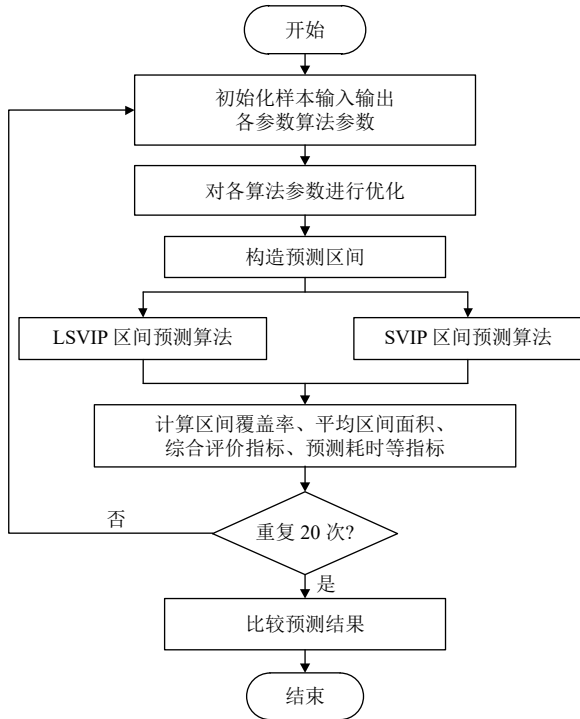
开始

初始化样本输入输出
各参数算法参数

对各算法参数进行优化

构造预测区间

LSVIP 区间预测算法

SVIP 区间预测算法

计算区间覆盖率、平均区间面积、
综合评价指标、预测耗时等指标

否

重复 20 次?

是

比较预测结果

结束